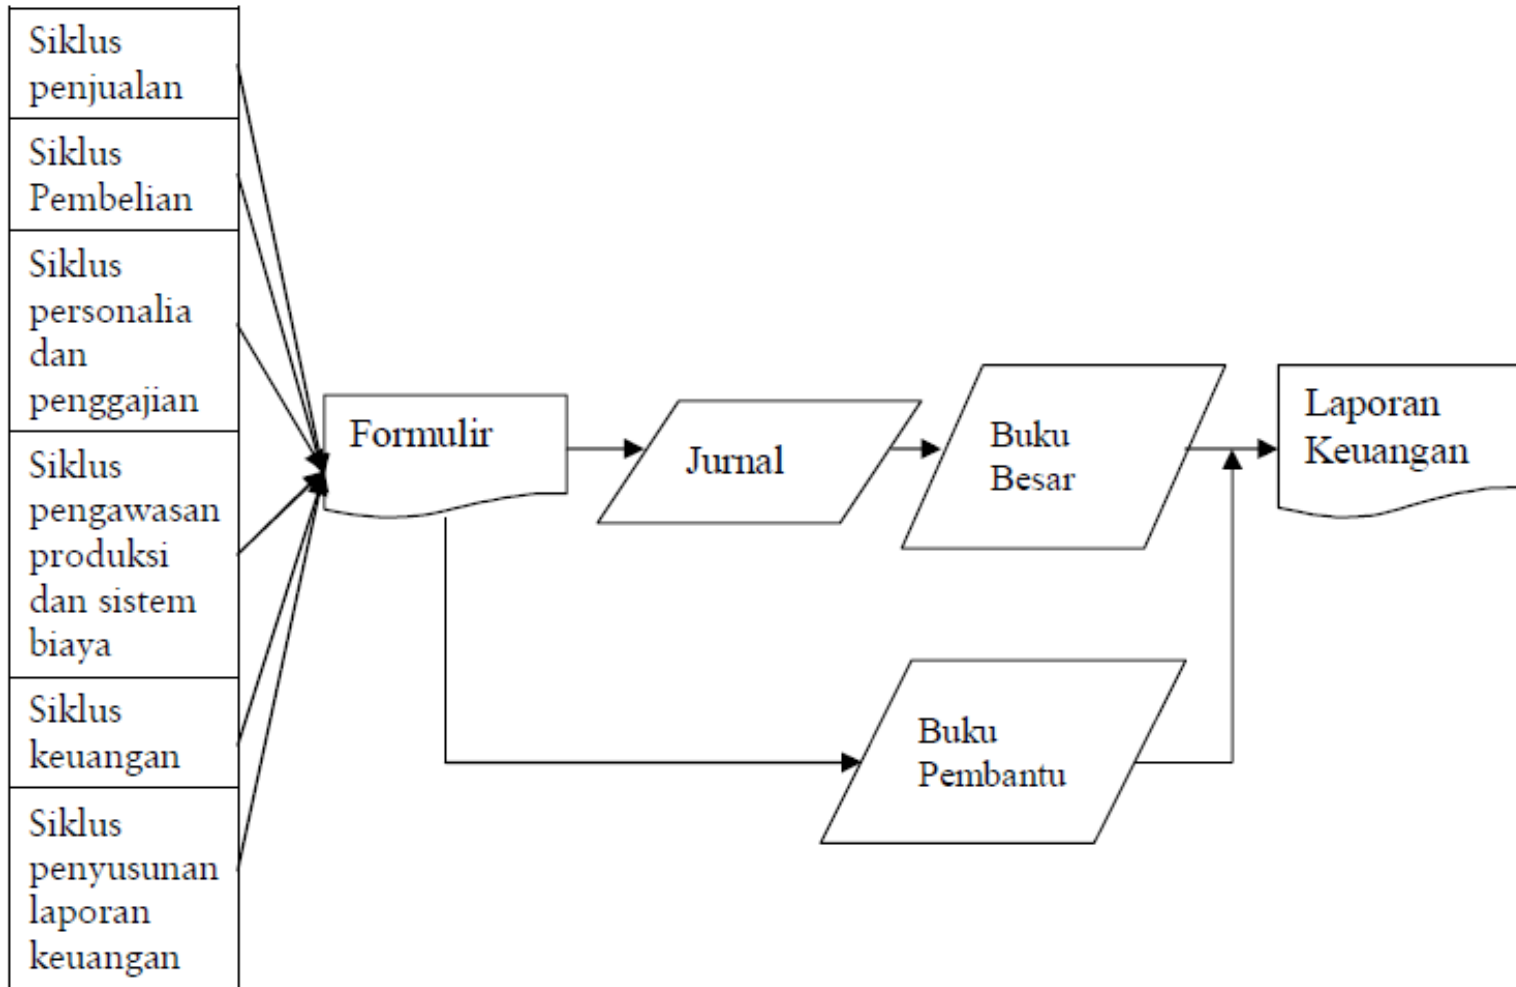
Siklus penjualan

Siklus Pembelian

Siklus personalia dan penggajian

Siklus pengawasan produksi dan sistem biaya

Siklus keuangan

Siklus penyusunan laporan keuangan

Formulir

Jurnal

Buku Besar

Laporan Keuangan

Buku Pembantu